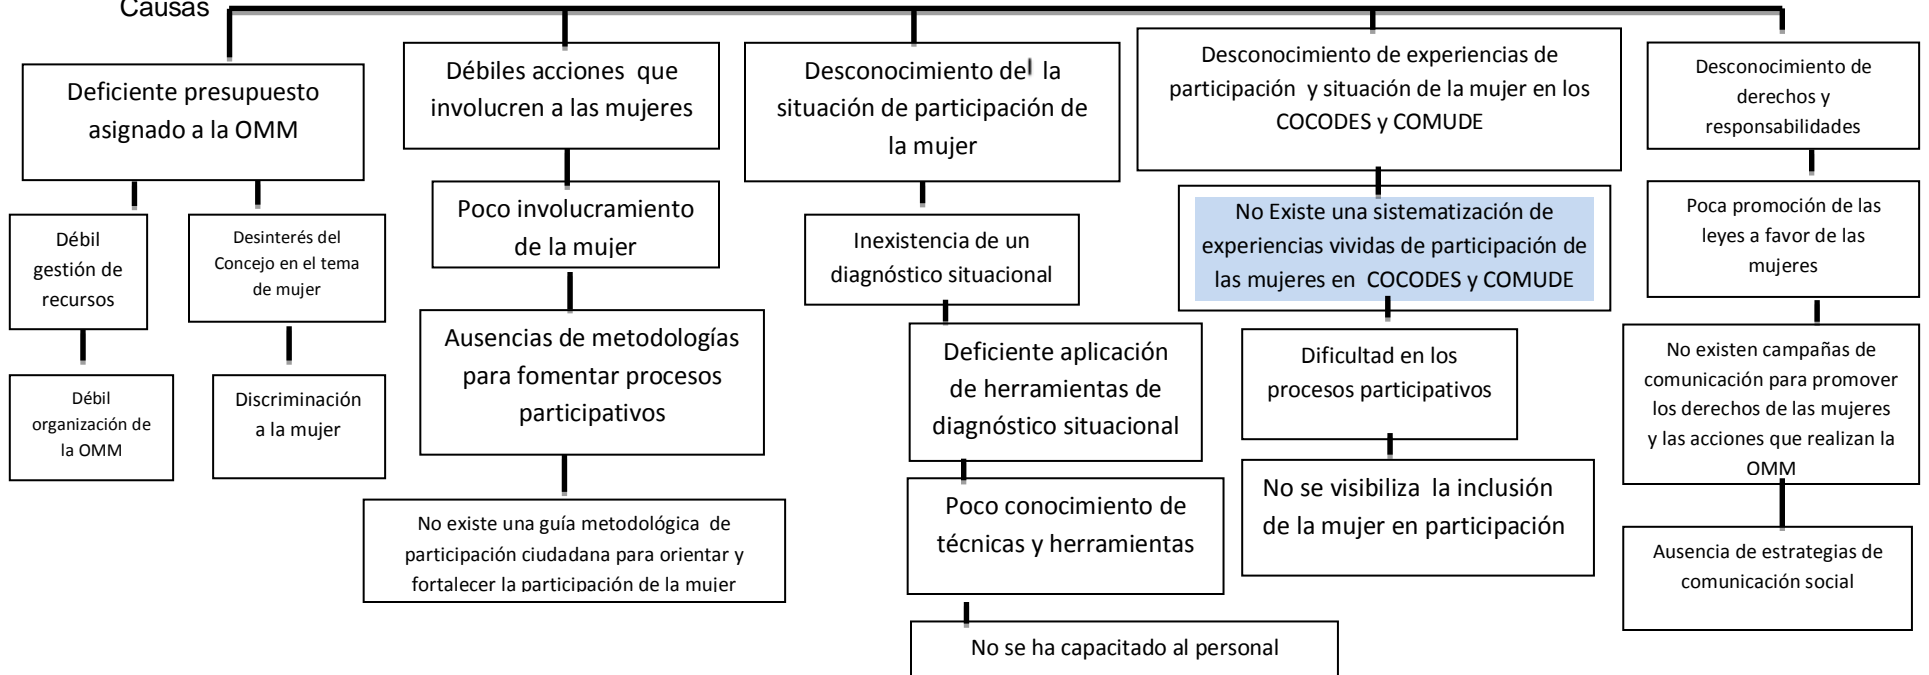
Causas

Deficiente presupuesto asignado a la OMM

Débil gestión de recursos

Débil organización de la OMM

Desinterés del Concejo en el tema de mujer

Discriminación a la mujer

Débiles acciones que involucren a las mujeres

Poco involucramiento de la mujer

Ausencias de metodologías para fomentar procesos participativos

No existe una guía metodológica de participación ciudadana para orientar y fortalecer la participación de la mujer

Desconocimiento del la situación de participación de la mujer

Inexistencia de un diagnóstico situacional

Deficiente aplicación de herramientas de diagnóstico situacional

Poco conocimiento de técnicas y herramientas

No se ha capacitado al personal

Desconocimiento de experiencias de participación y situación de la mujer en los COCODES y COMUDE

No Existe una sistematización de experiencias vividas de participación de las mujeres en COCODES y COMUDE

Dificultad en los procesos participativos

No se visibiliza la inclusión de la mujer en participación

Desconocimiento de derechos y responsabilidades

Poca promoción de las leyes a favor de las mujeres

No existen campañas de comunicación para promover los derechos de las mujeres y las acciones que realizan la OMM

Ausencia de estrategias de comunicación social